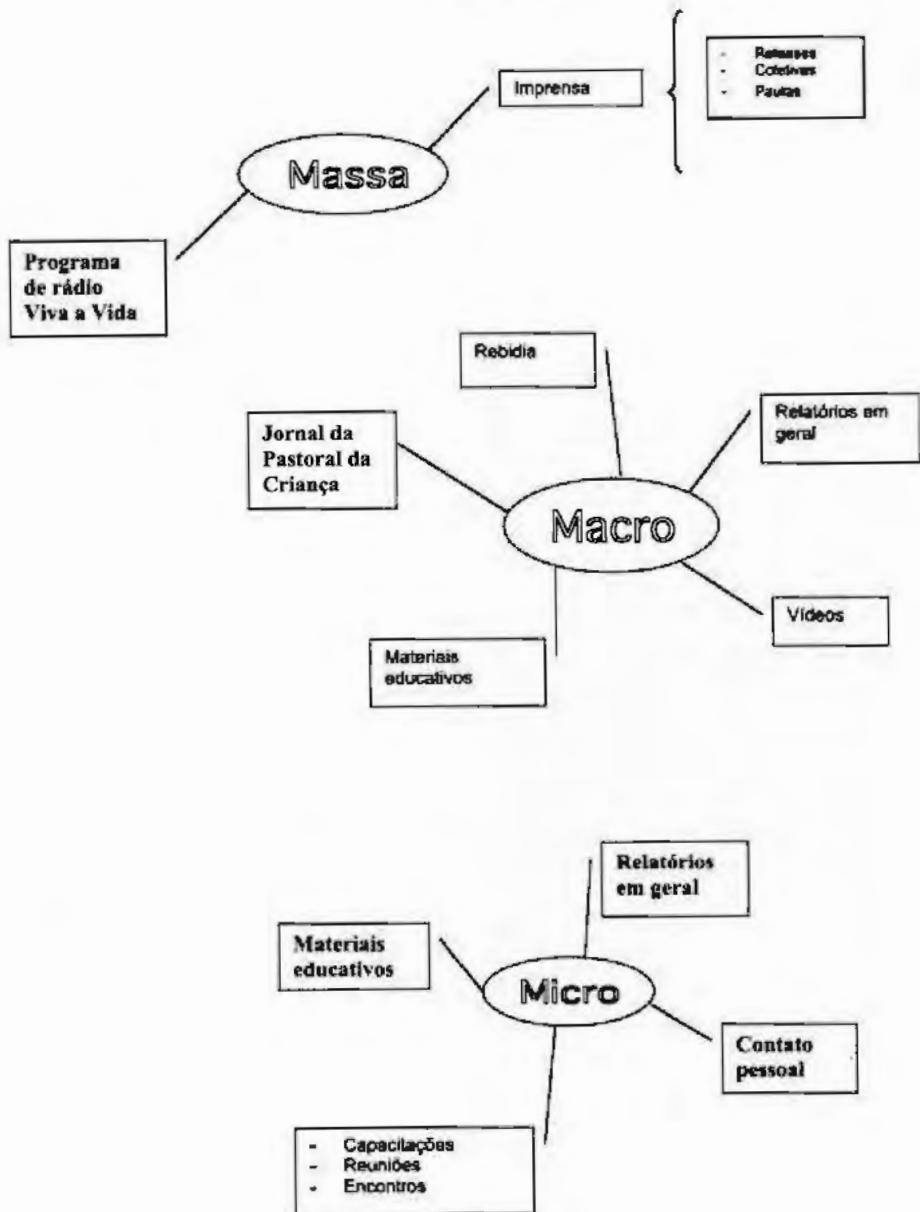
Imprensa

- Releases
- Coletivas
- Pautas

Massa

Programa de rádio Viva a Vida

Rebidia

Relatórios em geral

Jornal da Pastoral da Criança

Macro

Vídeos

Materiais educativos

Relatórios em geral

Materiais educativos

Micro

Contato pessoal

- Capacitações
- Reuniões
- Encontros